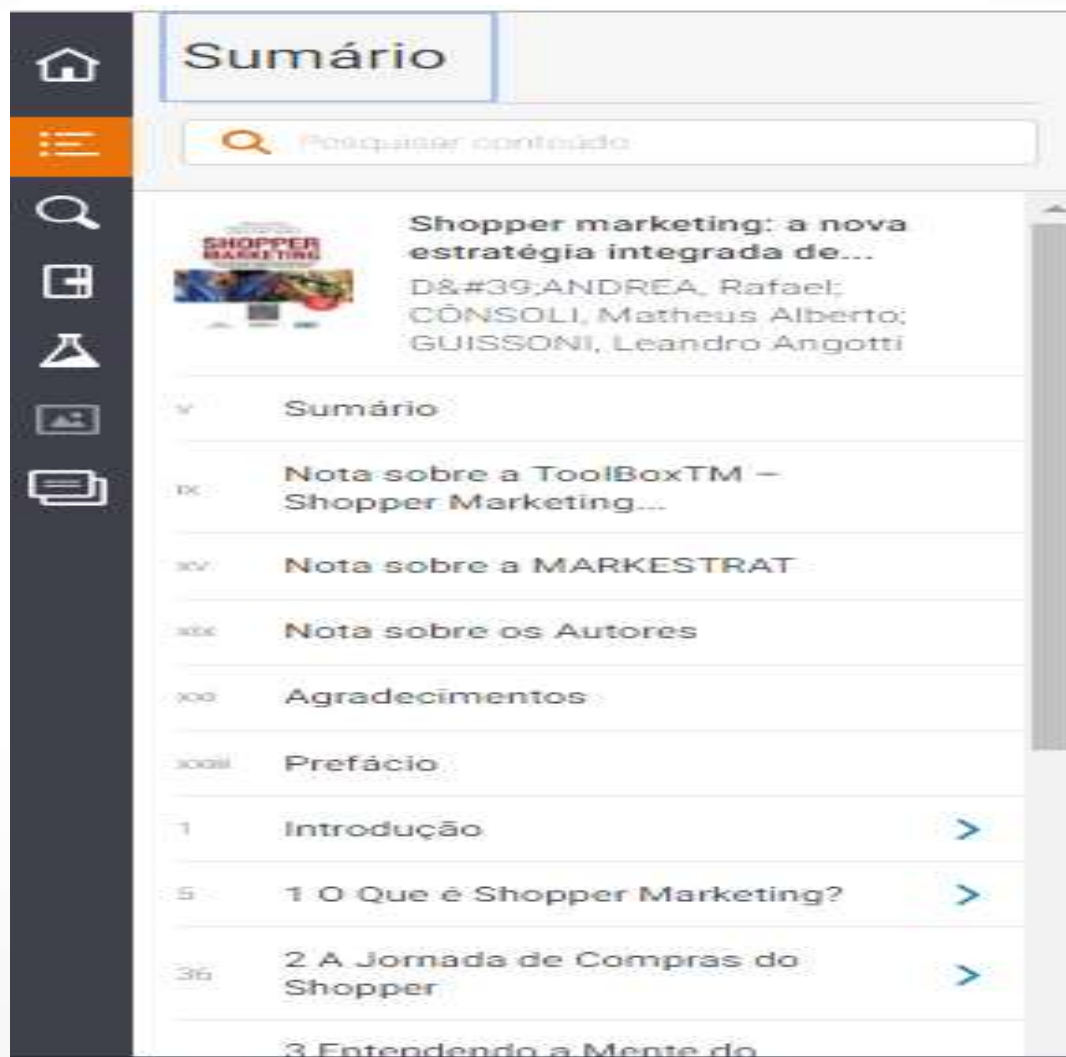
Sumário

Pesquisar conteúdo

SHOPPER MARKETING

Shopper marketing: a nova estratégia integrada de...

D&#39;ANDREA, Rafael; CÔNSOLI, Matheus Alberto; GUISSONI, Leandro Angotti

v Sumário

ix Nota sobre a ToolBoxTM – Shopper Marketing...

xv Nota sobre a MARKESTRAT

xix Nota sobre os Autores

xxi Agradecimentos

xxiii Prefácio

1 Introdução

5 1 O Que é Shopper Marketing?

36 2 A Jornada de Compras do Shopper

3 Entendendo a Mente do